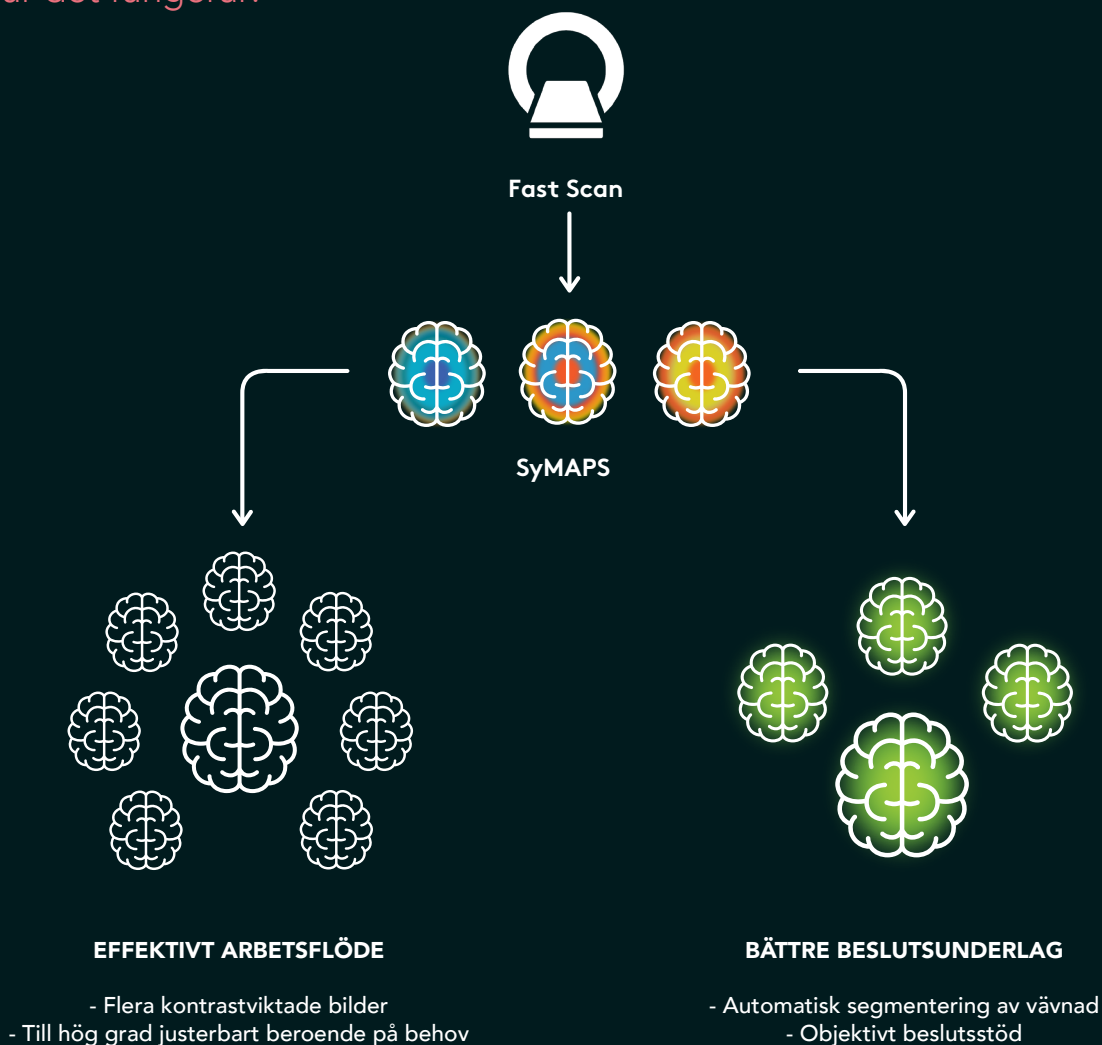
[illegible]

Fast Scan

SyMAPS

EFFEKTIVT ARBETSFLÖDE

- Flera kontrastviktade bilder
- Till hög grad justerbart beroende på behov

BÄTTRE BESLUTSUNDERLAG

- Automatisk segmentering av vävnad
- Objektivt beslutsstöd